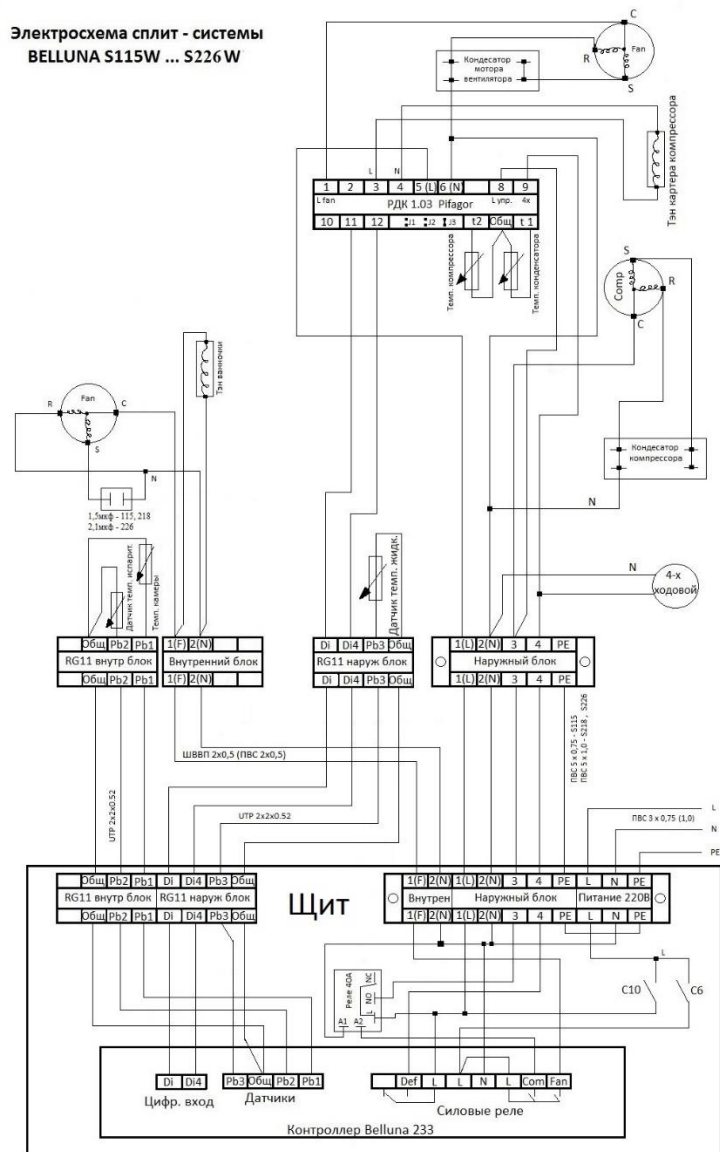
Электросхема сплит - системы
BELLUNA S115W ... S226W

Fan
R
C
S

Кондесатор мотора вентилятора

Тэн картера компрессора

| 1 | 2 | 3 | 4 | 5 (L) | 6 (N) | | 8 | 9 |
|---|---|---|---|---|---|---|---|---|
| L fan | | РДК 1.03 Pifagor | | | | | L упр. | 4х |
| 10 | 11 | 12 | J1 | J2 | J3 | t2 | Общ | t 1 |

L
N

Темп. компрессора
Темп. конденсатора

Comp
S
R
C

Тэн ваннoчки

Fan
R
C
S

N

1,5мкф - 115, 218
2,1мкф - 226

Кондесатор компрессора

N

Датчик темп. испарит.
Темп. камеры

Датчик темп. жидк.

N

4-х ходовой

| Общ | Pb2 | Pb1 |
|---|---|---|
| RG11 внутр блок | | |
| Общ | Pb2 | Pb1 |

| 1(F) | 2(N) |
|---|---|
| Внутренний блок | |
| 1(F) | 2(N) |

| Di | Di4 | Pb3 | Общ |
|---|---|---|---|
| RG11 наруж блок | | | |
| Di | Di4 | Pb3 | Общ |

| 1(L) | 2(N) | 3 | 4 | PE |
|---|---|---|---|---|
| Наружный блок | | | | |
| 1(L) | 2(N) | 3 | 4 | PE |

ШВВП 2х0,5 (ПВС 2х0,5)

UTP 2x2x0.52

UTP 2x2x0.52

ПВС 5 х 0,75 - S115
ПВС 5 х 1,0 - S218, S226

ПВС 3 х 0,75 (1,0)

L
N
PE

| Общ | Pb2 | Pb1 | Di | Di4 | Pb3 | Общ |
|---|---|---|---|---|---|---|
| RG11 внутр блок | | | RG11 наруж блок | | | |
| Общ | Pb2 | Pb1 | Di | Di4 | Pb3 | Общ |

Щит

| 1(F) | 2(N) | 1(L) | 2(N) | 3 | 4 | PE | L | N | PE |
|---|---|---|---|---|---|---|---|---|---|
| Внутрен | | Наружный блок | | | | | Питание 220В | | |
| 1(F) | 2(N) | 1(L) | 2(N) | 3 | 4 | PE | L | N | PE |

Реле 40А
NC
NO
L
A1
A2

L
C10
C6

| Di | Di4 |
|---|---|

Цифр. вход

| Pb3 | Общ | Pb2 | Pb1 |
|---|---|---|---|

Датчики

| Def | L | L | N | L | Com | Fan |
|---|---|---|---|---|---|---|

Силовые реле

Контроллер Belluna 233